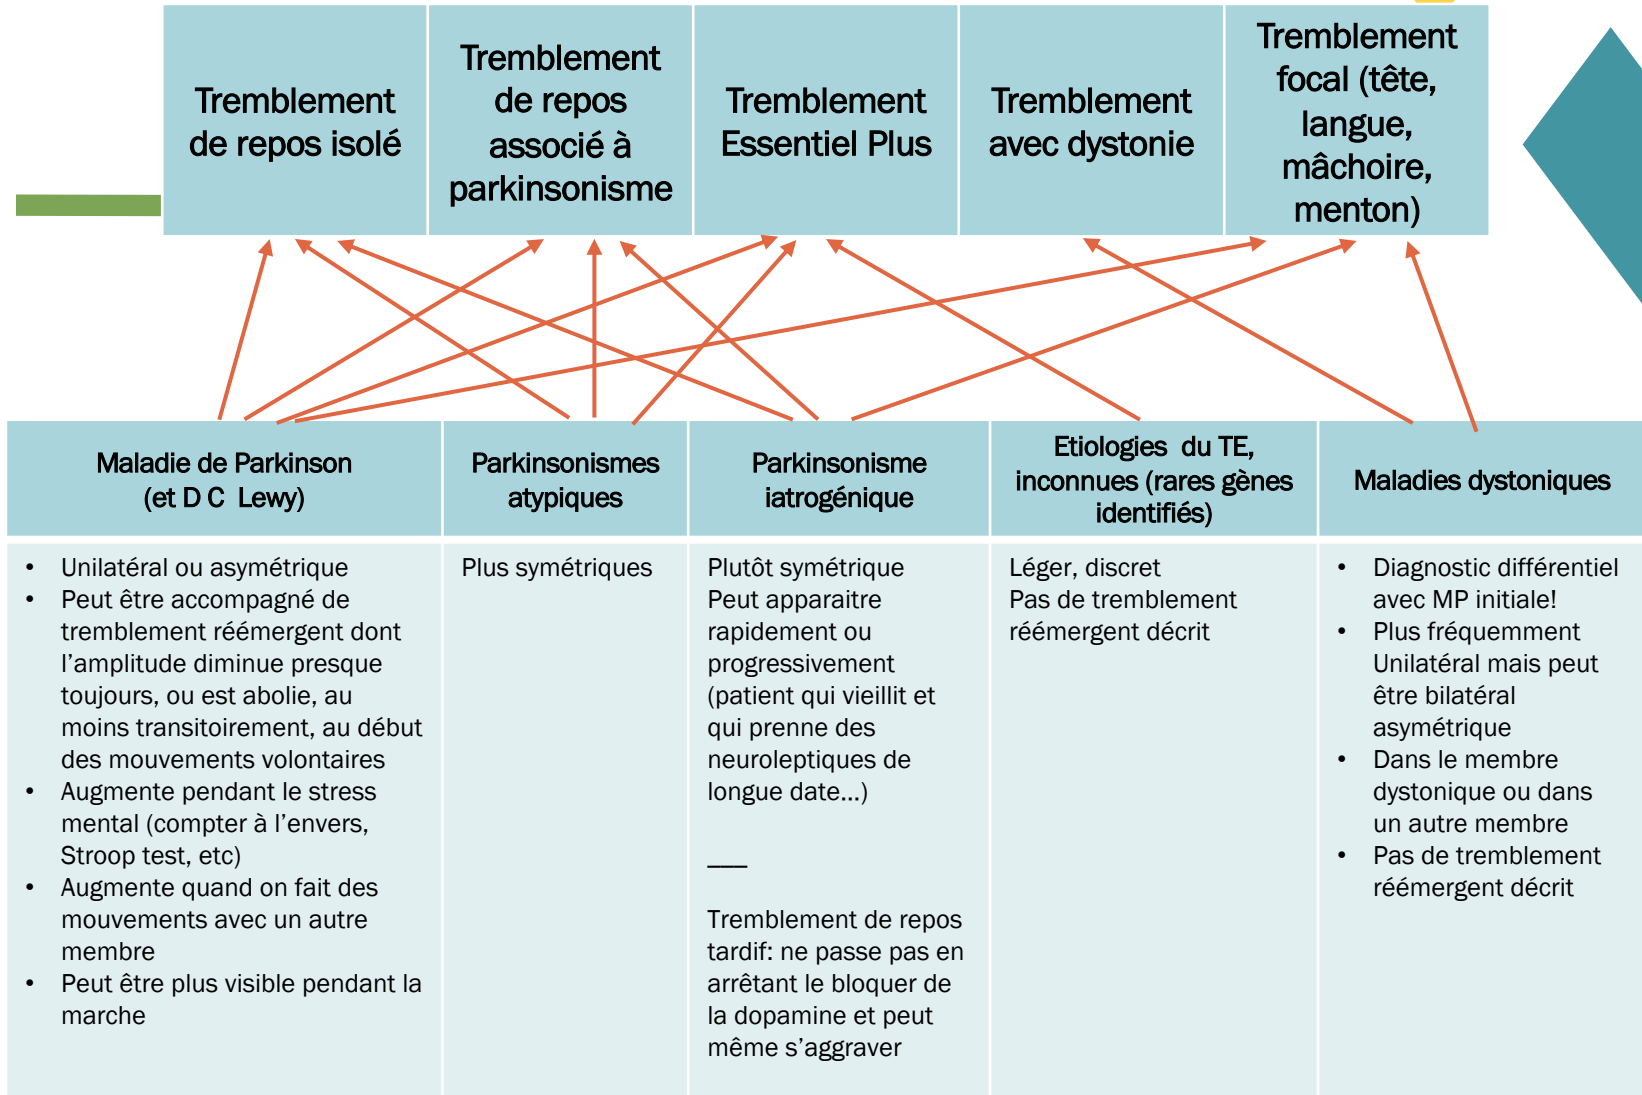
| Tremblement de repos isolé | Tremblement de repos associé à parkinsonisme | Tremblement Essentiel Plus | Tremblement avec dystonie | Tremblement focal (tête, langue, mâchoire, menton) |
|---|---|---|---|---|

| Maladie de Parkinson (et D C Lewy) | Parkinsonismes atypiques | Parkinsonisme iatrogénique | Etiologies du TE, inconnues (rares gènes identifiés) | Maladies dystoniques |
|---|---|---|---|---|
| • Unilatéral ou asymétrique<br>• Peut être accompagné de tremblement réémergent dont l'amplitude diminue presque toujours, ou est abolie, au moins transitoirement, au début des mouvements volontaires<br>• Augmente pendant le stress mental (compter à l'envers, Stroop test, etc)<br>• Augmente quand on fait des mouvements avec un autre membre<br>• Peut être plus visible pendant la marche | Plus symétriques | Plutôt symétrique<br>Peut apparaitre rapidement ou progressivement (patient qui vieillit et qui prenne des neuroleptiques de longue date…)<br>___<br>Tremblement de repos tardif: ne passe pas en arrêtant le bloquer de la dopamine et peut même s'aggraver | Léger, discret<br>Pas de tremblement réémergent décrit | • Diagnostic différentiel avec MP initiale!<br>• Plus fréquemment Unilatéral mais peut être bilatéral asymétrique<br>• Dans le membre dystonique ou dans un autre membre<br>• Pas de tremblement réémergent décrit |